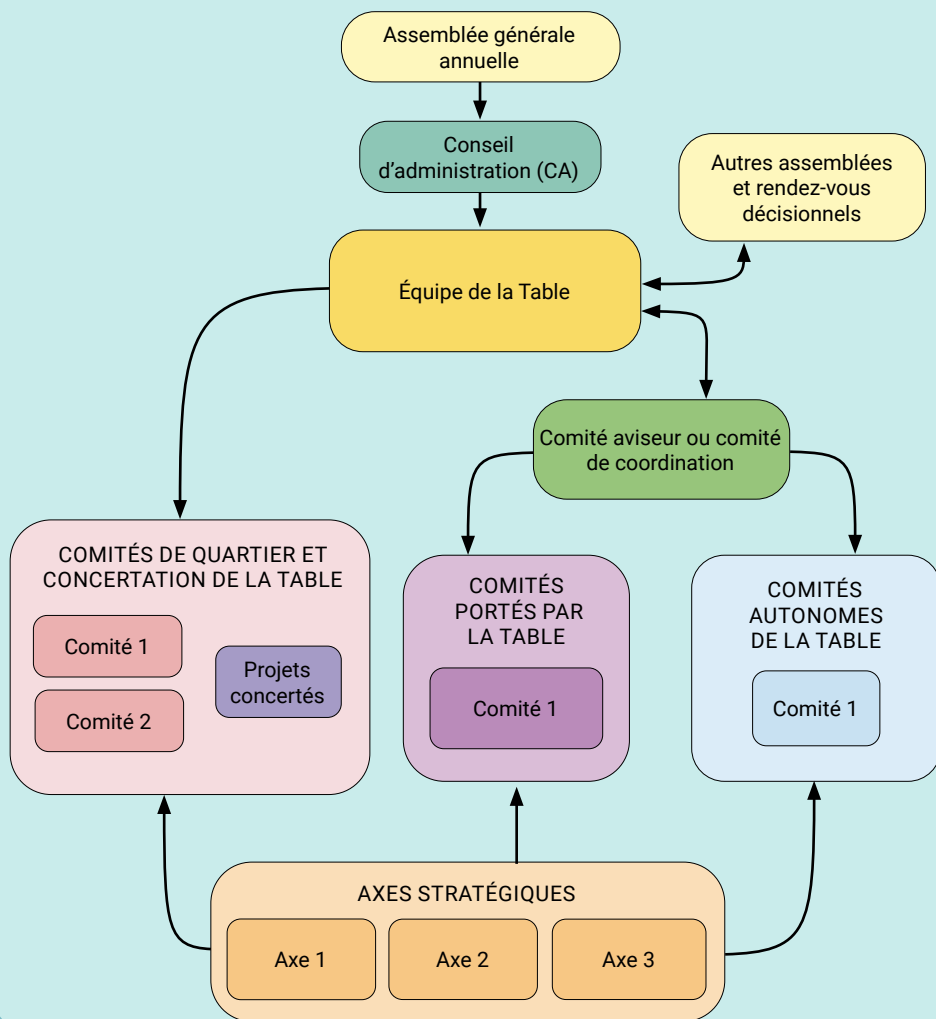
Assemblée générale annuelle

Conseil d'administration (CA)

Autres assemblées et rendez-vous décisionnels

Équipe de la Table

Comité aviseur ou comité de coordination

COMITÉS DE QUARTIER ET CONCERTATION DE LA TABLE

Comité 1

Comité 2

Projets concertés

COMITÉS PORTÉS PAR LA TABLE

Comité 1

COMITÉS AUTONOMES DE LA TABLE

Comité 1

AXES STRATÉGIQUES

Axe 1

Axe 2

Axe 3